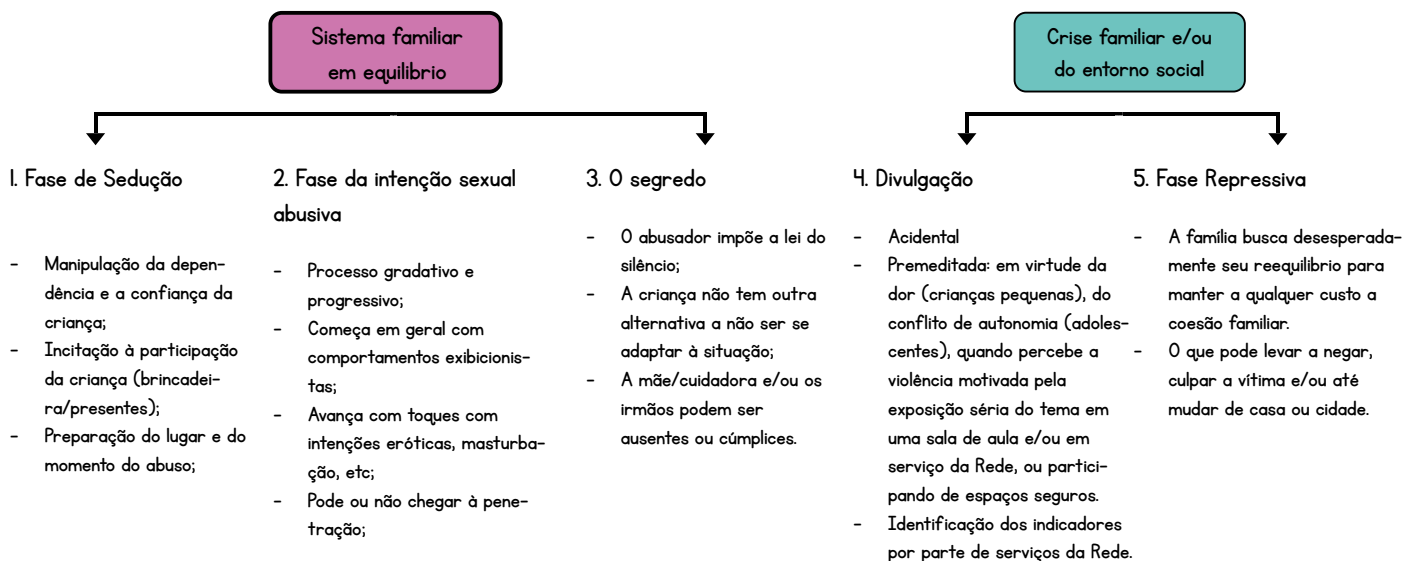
Sistema familiar em equilibrio

Crise familiar e/ou do entorno social

1. Fase de Sedução

- Manipulação da dependência e a confiança da criança;
- Incitação à participação da criança (brincadeira/presentes);
- Preparação do lugar e do momento do abuso;

2. Fase da intenção sexual abusiva

- Processo gradativo e progressivo;
- Começa em geral com comportamentos exibicionistas;
- Avança com toques com intenções eróticas, masturbação, etc;
- Pode ou não chegar à penetração;

3. O segredo

- O abusador impõe a lei do silêncio;
- A criança não tem outra alternativa a não ser se adaptar à situação;
- A mãe/cuidadora e/ou os irmãos podem ser ausentes ou cúmplices.

4. Divulgação

- Acidental
- Premeditada: em virtude da dor (crianças pequenas), do conflito de autonomia (adolescentes), quando percebe a violência motivada pela exposição séria do tema em uma sala de aula e/ou em serviço da Rede, ou participando de espaços seguros.
- Identificação dos indicadores por parte de serviços da Rede.

5. Fase Repressiva

- A família busca desesperadamente seu reequilibrio para manter a qualquer custo a coesão familiar.
- O que pode levar a negar, culpar a vítima e/ou até mudar de casa ou cidade.